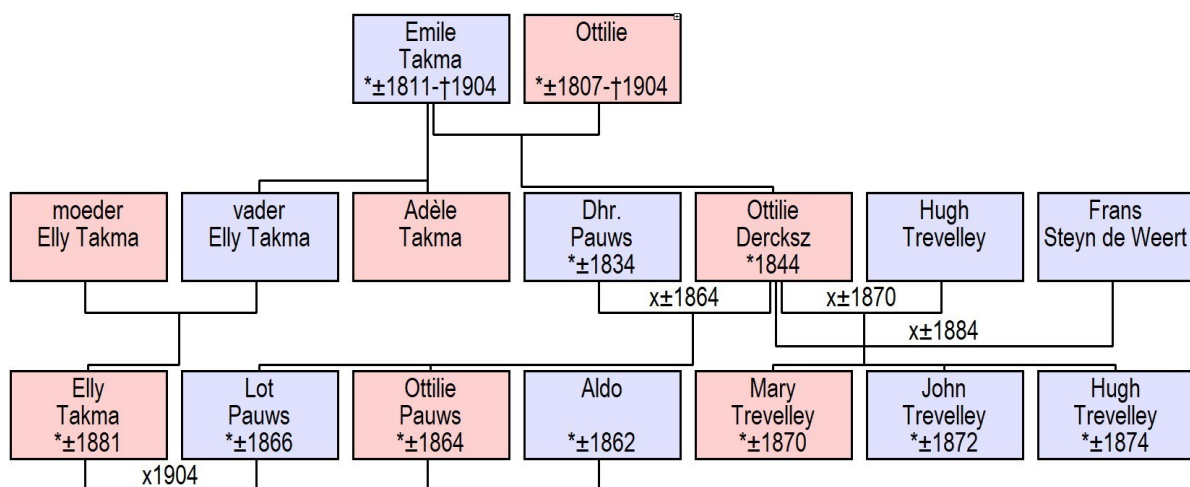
Emile Takma *±1811-†1904

Ottilie *±1807-†1904

moeder Elly Takma

vader Elly Takma

Adèle Takma

Dhr. Pauws *±1834

Ottilie Dercksz *1844

Hugh Trevelley

Frans Steyn de Weert

x±1864

x±1870

x±1884

Elly Takma *±1881

Lot Pauws *±1866

Ottilie Pauws *±1864

Aldo *±1862

Mary Trevelley *±1870

John Trevelley *±1872

Hugh Trevelley *±1874

x1904